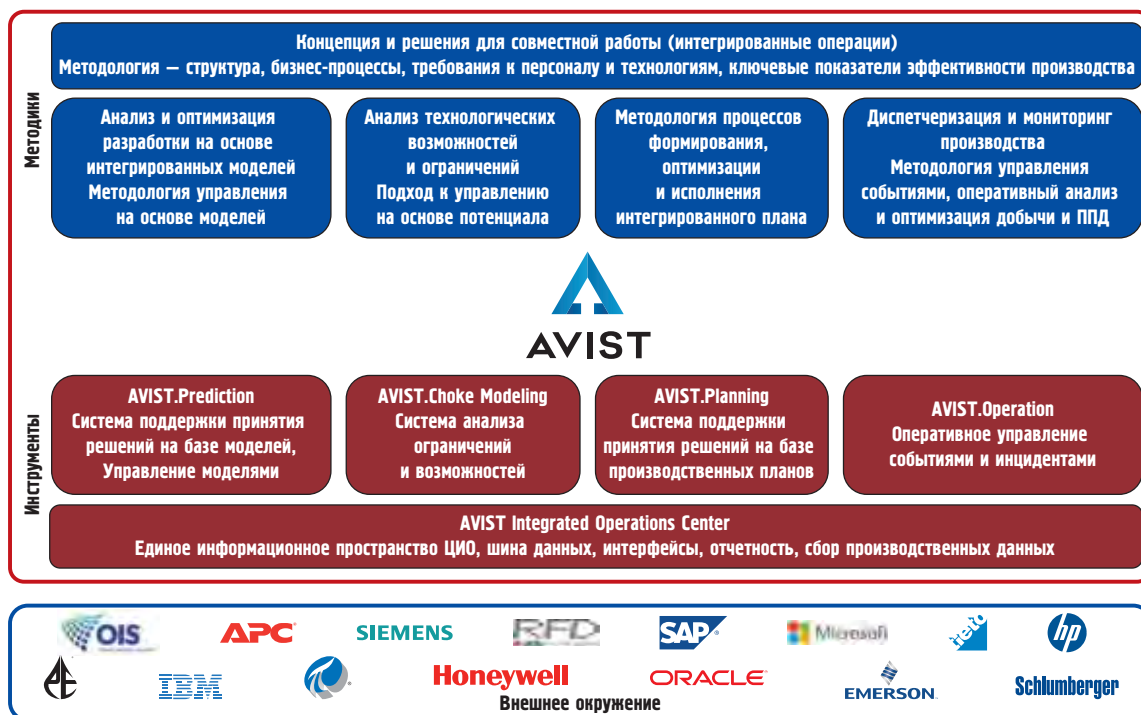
Методики

Концепция и решения для совместной работы (интегрированные операции)
Методология — структура, бизнес-процессы, требования к персоналу и технологиям, ключевые показатели эффективности производства

Анализ и оптимизация разработки на основе интегрированных моделей Методология управления на основе моделей

Анализ технологических возможностей и ограничений Подход к управлению на основе потенциала

Методология процессов формирования, оптимизации и исполнения интегрированного плана

Диспетчеризация и мониторинг производства Методология управления событиями, оперативный анализ и оптимизация добычи и ППД

AVIST

Инструменты

AVIST.Prediction Система поддержки принятия решений на базе моделей, Управление моделями

AVIST.Choke Modeling Система анализа ограничений и возможностей

AVIST.Planning Система поддержки принятия решений на базе производственных планов

AVIST.Operation Оперативное управление событиями и инцидентами

AVIST Integrated Operations Center
Единое информационное пространство ЦИО, шина данных, интерфейсы, отчетность, сбор производственных данных

OIS APC SIEMENS RFD SAP Microsoft hp
IBM Honeywell ORACLE EMERSON Schlumberger
Внешнее окружение